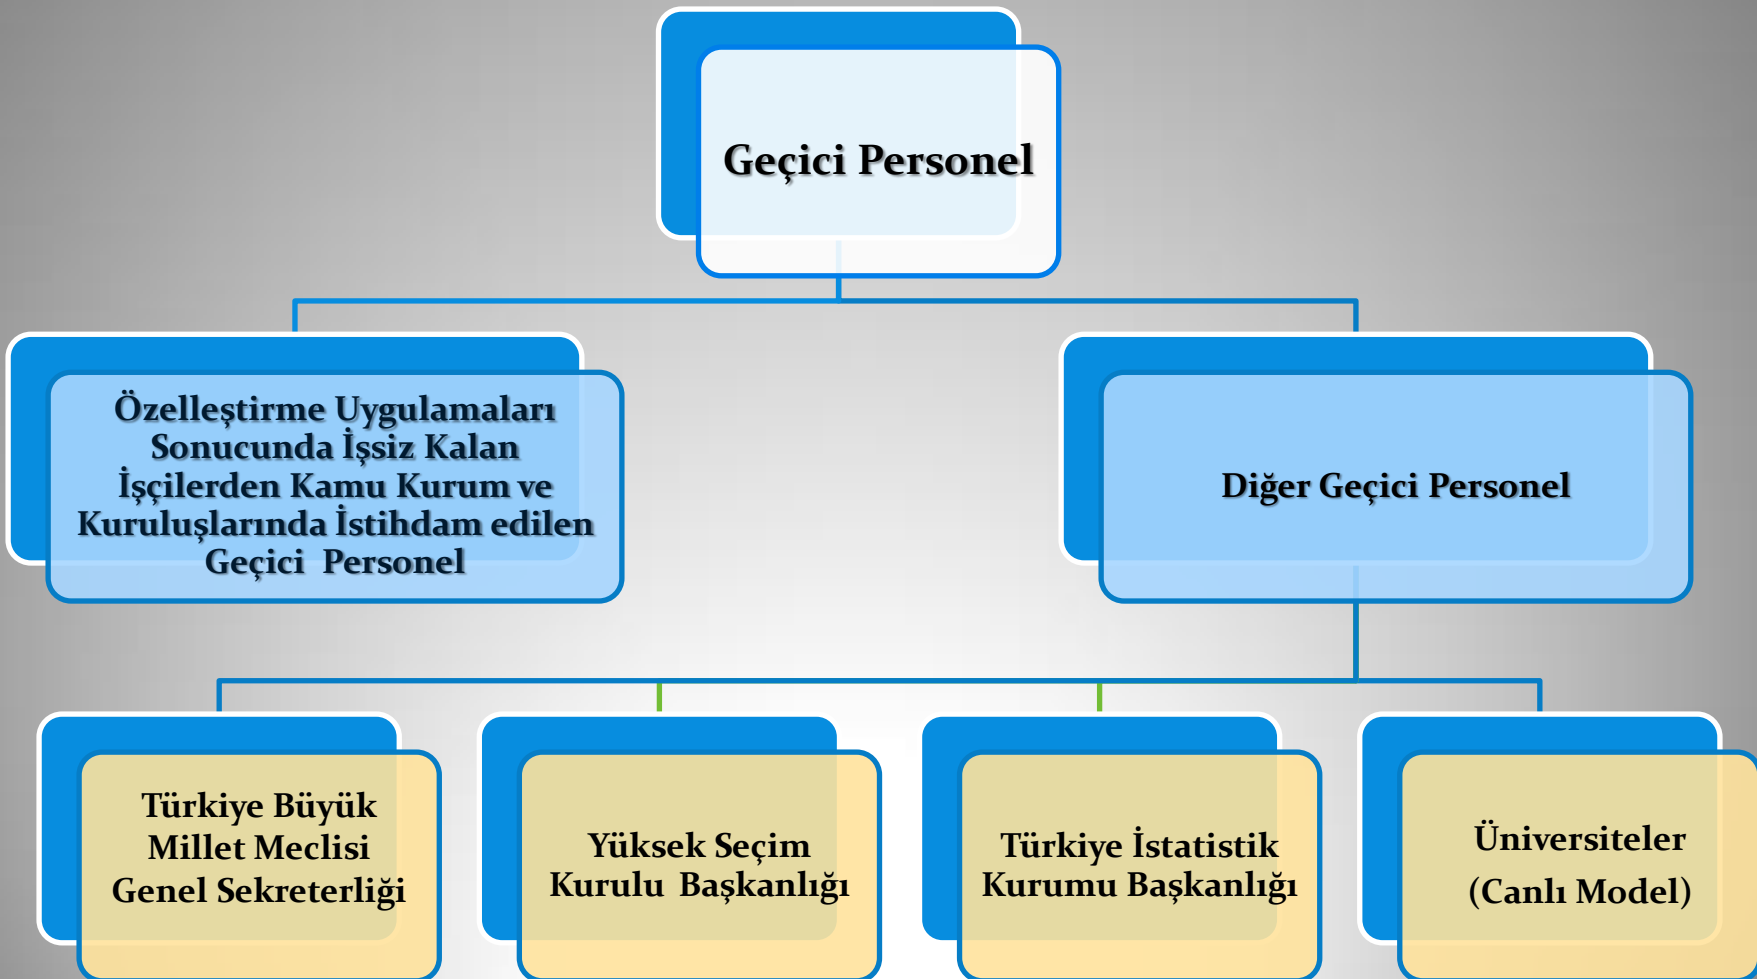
Geçici Personel

Özelleştirme Uygulamaları Sonucunda İşsiz Kalan İşçilerden Kamu Kurum ve Kuruluşlarında İstihdam edilen Geçici Personel

Diğer Geçici Personel

Türkiye Büyük Millet Meclisi Genel Sekreterliği

Yüksek Seçim Kurulu Başkanlığı

Türkiye İstatistik Kurumu Başkanlığı

Üniversiteler (Canlı Model)